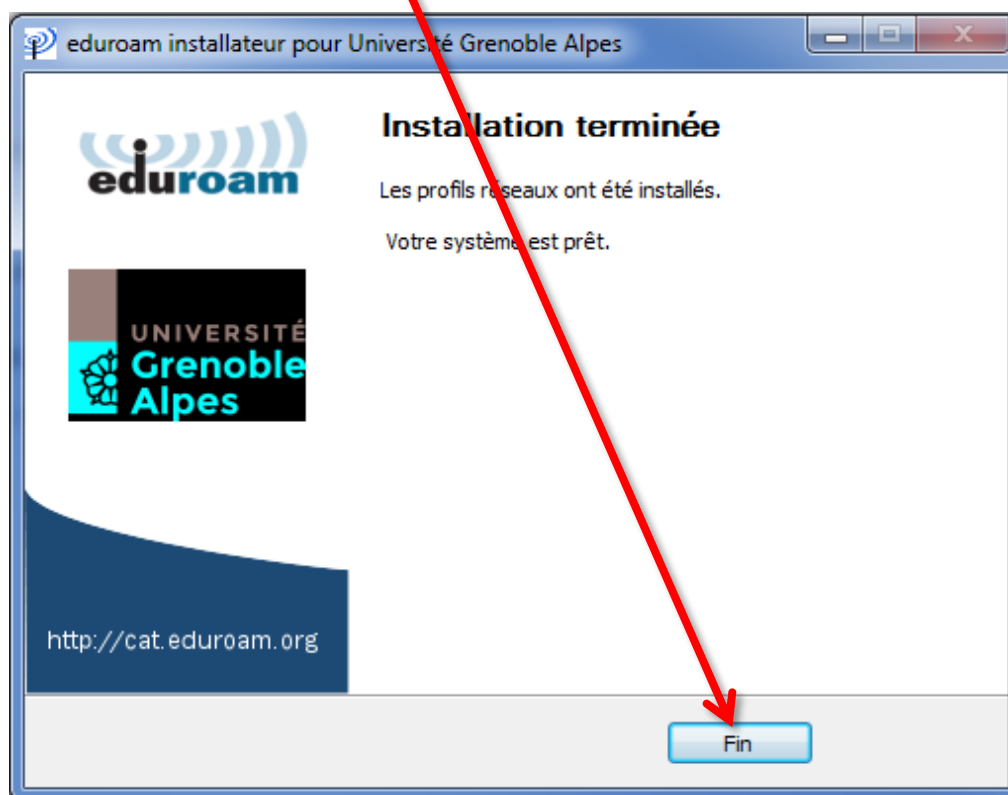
eduroam installateur pour Université Grenoble Alpes

eduroam

UNIVERSITÉ
Grenoble
Alpes

http://cat.eduroam.org

Installation terminée

Les profils réseaux ont été installés.

Votre système est prêt.

Fin